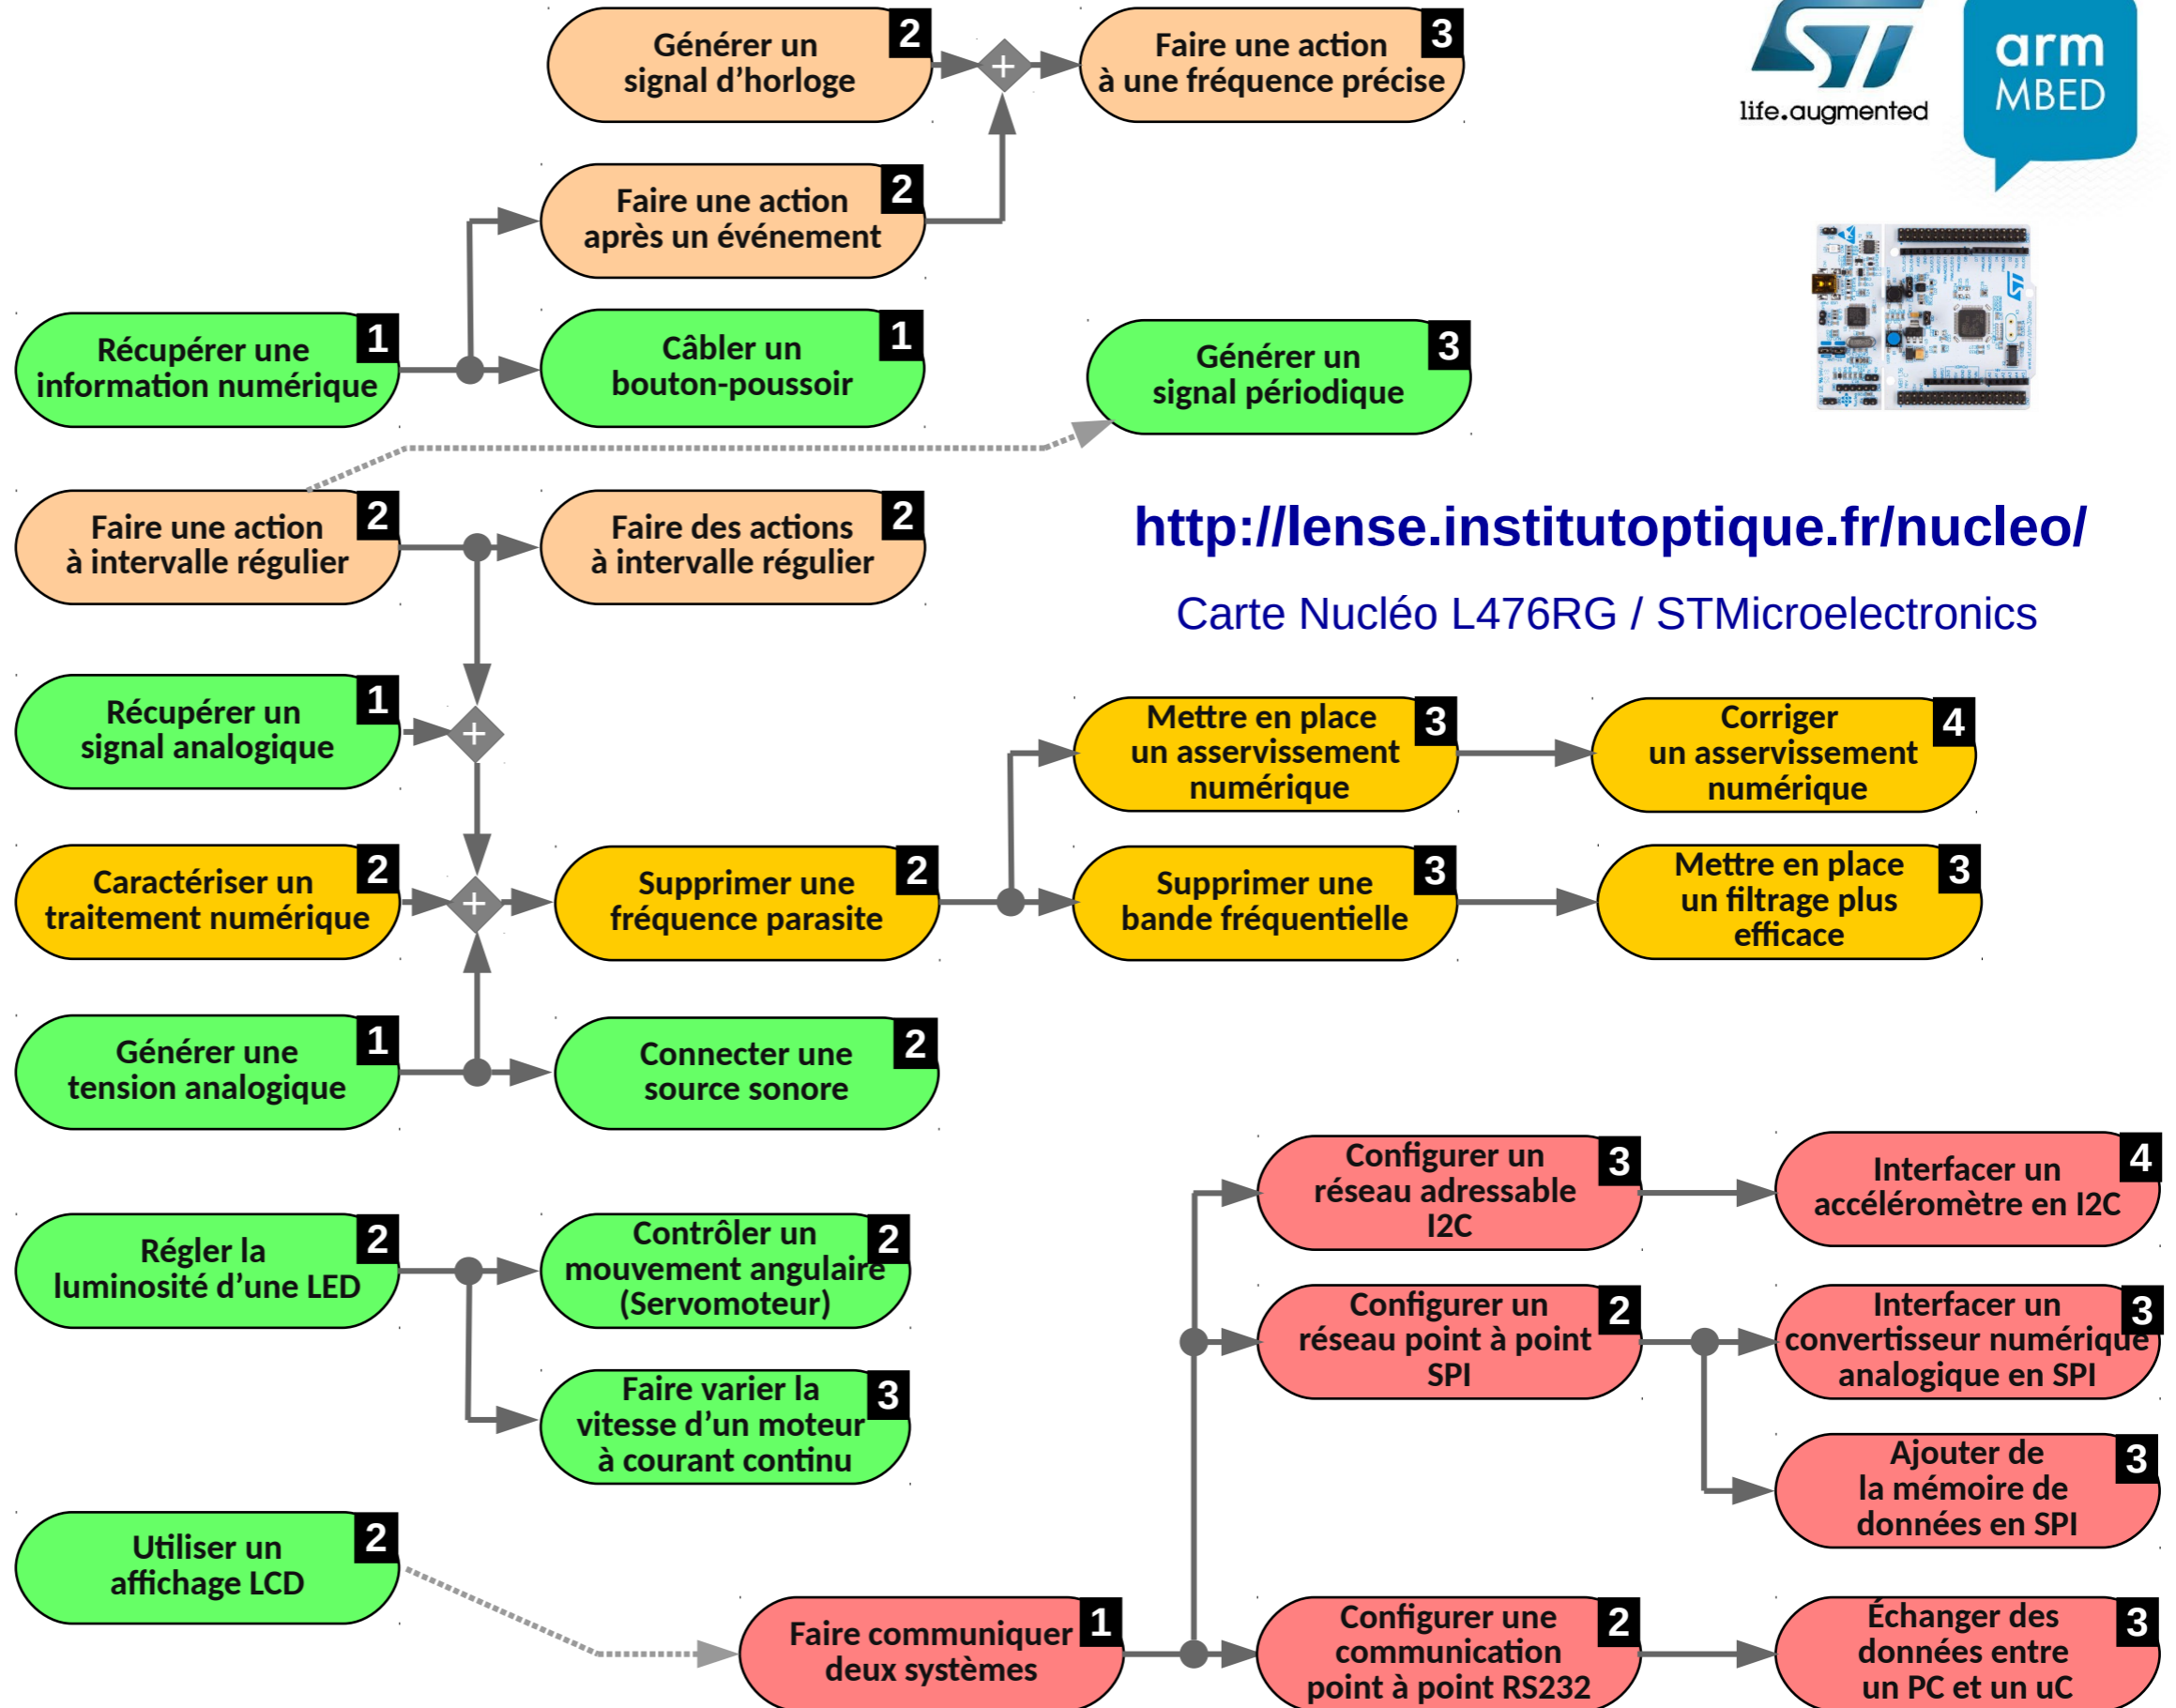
Générer un signal d'horloge 2

Faire une action à une fréquence précise 3

life.augmented

arm MBED

Faire une action après un événement 2

Récupérer une information numérique 1

Câbler un bouton-poussoir 1

Générer un signal périodique 3

Faire une action à intervalle régulier 2

Faire des actions à intervalle régulier 2

http://lense.institutoptique.fr/nucleo/

Carte Nucléo L476RG / STMicroelectronics

Récupérer un signal analogique 1

Mettre en place un asservissement numérique 3

Corriger un asservissement numérique 4

Caractériser un traitement numérique 2

Supprimer une fréquence parasite 2

Supprimer une bande fréquentielle 3

Mettre en place un filtrage plus efficace 3

Générer une tension analogique 1

Connecter une source sonore 2

Configurer un réseau adressable I2C 3

Interfacer un accéléromètre en I2C 4

Régler la luminosité d'une LED 2

Contrôler un mouvement angulaire (Servomoteur) 2

Configurer un réseau point à point SPI 2

Interfacer un convertisseur numérique analogique en SPI 3

Faire varier la vitesse d'un moteur à courant continu 3

Ajouter de la mémoire de données en SPI 3

Utiliser un affichage LCD 2

Faire communiquer deux systèmes 1

Configurer une communication point à point RS232 2

Échanger des données entre un PC et un uC 3